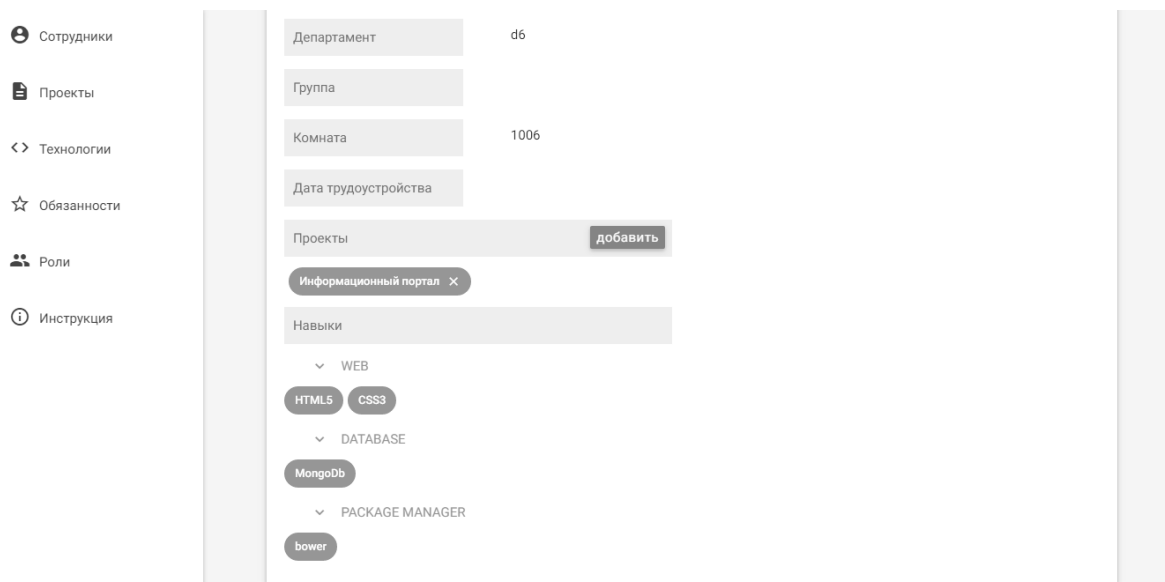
Сотрудники

Проекты

Технологии

Обязанности

Роли

Инструкция

Департамент d6

Группа

Комната 1006

Дата трудоустройства

Проекты добавить

Информационный портал ×

Навыки

WEB

HTML5 CSS3

DATABASE

MongoDb

PACKAGE MANAGER

bower